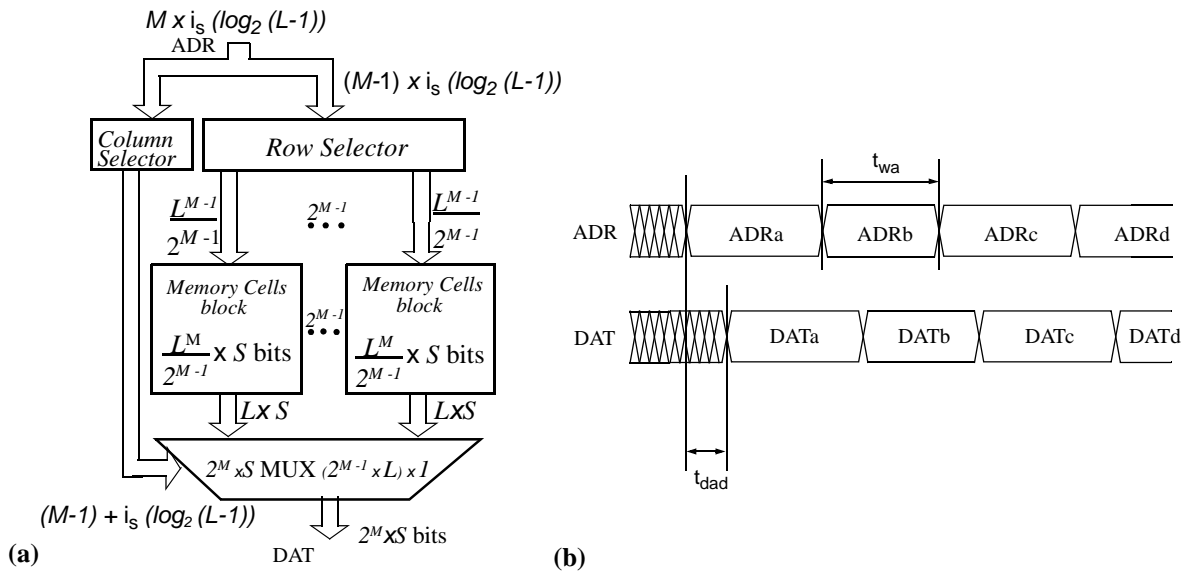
$M \times i_s (log_2 (L-1))$
ADR
$(M-1) \times i_s (log_2 (L-1))$

Column Selector
Row Selector

$\frac{L^{M-1}}{2^{M-1}}$
$2^{M-1}$
$\frac{L^{M-1}}{2^{M-1}}$

Memory Cells block
$\frac{L^M}{2^{M-1}} \times S$ bits
$2^{M-1}$
Memory Cells block
$\frac{L^M}{2^{M-1}} \times S$ bits

$L \times S$
$L \times S$

$2^M \times S$ MUX $(2^{M-1} \times L) \times 1$

$(M-1) + i_s (log_2 (L-1))$

$2^M \times S$ bits
DAT
(a)

$t_{wa}$
ADR
ADRa
ADRb
ADRc
ADRd
DAT
DATa
DATb
DATc
DATd
$t_{dad}$
(b)